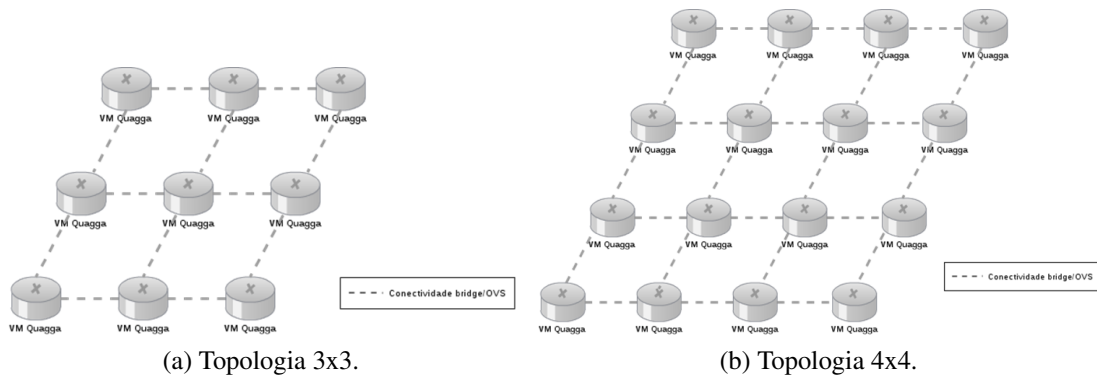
VM Quagga
VM Quagga
VM Quagga
VM Quagga
VM Quagga
VM Quagga
VM Quagga
VM Quagga
VM Quagga

Conectividade bridge/OVS

(a) Topologia 3x3.

VM Quagga
VM Quagga
VM Quagga
VM Quagga
VM Quagga
VM Quagga
VM Quagga
VM Quagga
VM Quagga
VM Quagga
VM Quagga
VM Quagga
VM Quagga
VM Quagga
VM Quagga
VM Quagga

Conectividade bridge/OVS

(b) Topologia 4x4.